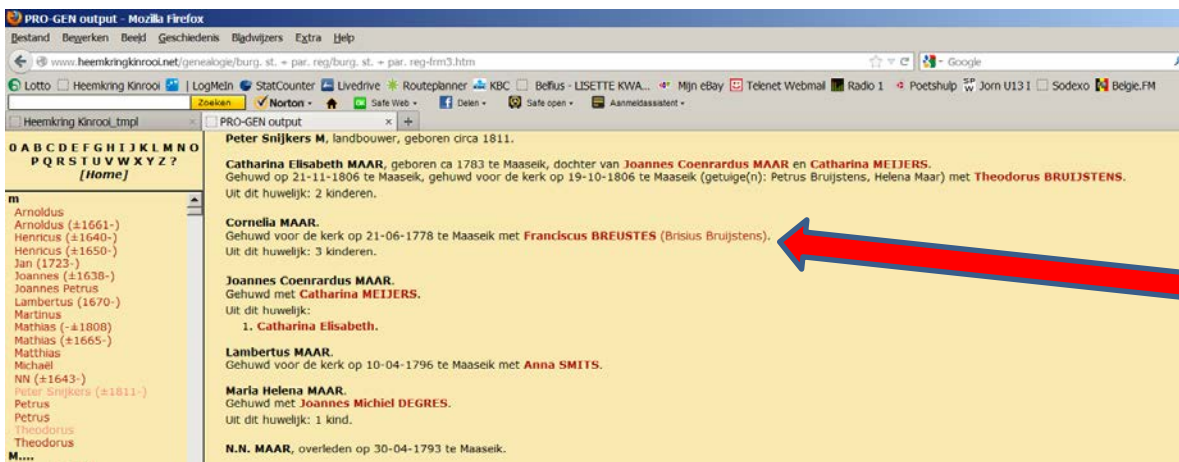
PRO-GEN output - Mozilla Firefox

Bestand Bewerken Beeld Geschiedenis Bladwijzers Extra Help

www.heemkringkinrooi.net/genealogie/burg. st. + par. reg/burg. st. + par. reg-frm3.htm

Google

Lotto Heemkring Kinrooi | LogMeIn StatCounter Livedrive Routeplanner KBC Belfius - LISETTE KWA... Mijn eBay Telenet Webmail Radio 1 Poetshulp Jorn U13 I Sodexo Belgie.FM

Zoeken Norton Safe Web Delen Safe open Aanmeldassistent

Heemkring Kinrooi_tmpl PRO-GEN output

0 A B C D E F G H I J K L M N O P Q R S T U V W X Y Z ?
[Home]

m
Arnoldus
Arnoldus (±1661-)
Henricus (±1640-)
Henricus (±1650-)
Jan (1723-)
Joannes (±1638-)
Joannes Petrus
Lambertus (1670-)
Martinus
Mathias (-±1808)
Mathias (±1665-)
Matthias
Michaël
NN (±1643-)
Peter Snijkers (±1811-)
Petrus
Petrus
Theodorus
Theodorus
M....

Peter Snijkers M, landbouwer, geboren circa 1811.

Catharina Elisabeth MAAR, geboren ca 1783 te Maaseik, dochter van Joannes Coenrardus MAAR en Catharina MEIJERS.
Gehuwd op 21-11-1806 te Maaseik, gehuwd voor de kerk op 19-10-1806 te Maaseik (getuige(n): Petrus Bruijstens, Helena Maar) met Theodorus BRUIJSTENS.
Uit dit huwelijk: 2 kinderen.

Cornelia MAAR.
Gehuwd voor de kerk op 21-06-1778 te Maaseik met Franciscus BREUSTES (Brisius Bruijstens).
Uit dit huwelijk: 3 kinderen.

Joannes Coenrardus MAAR.
Gehuwd met Catharina MEIJERS.
Uit dit huwelijk:
1. Catharina Elisabeth.

Lambertus MAAR.
Gehuwd voor de kerk op 10-04-1796 te Maaseik met Anna SMITS.

Maria Helena MAAR.
Gehuwd met Joannes Michiel DEGRES.
Uit dit huwelijk: 1 kind.

N.N. MAAR, overleden op 30-04-1793 te Maaseik.